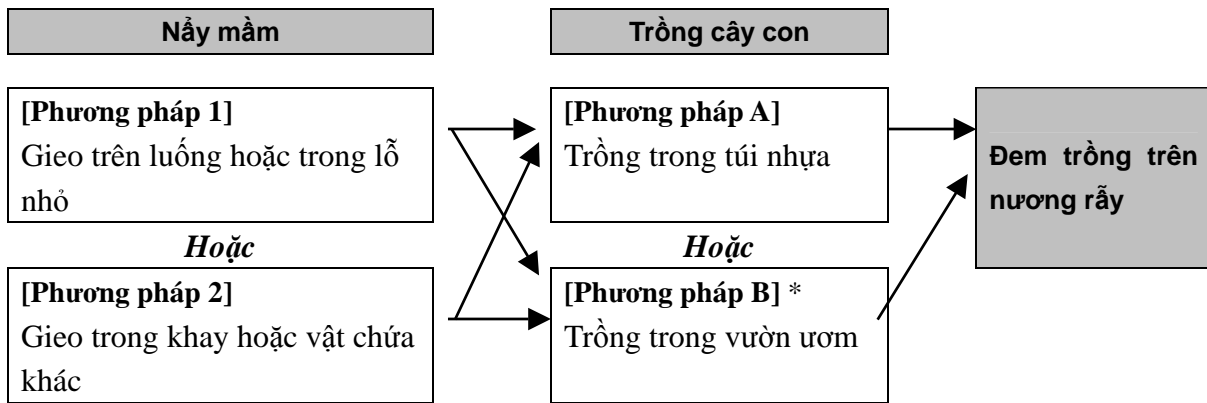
Nẩy mầm

Trồng cây con

[Phương pháp 1]
Gieo trên luống hoặc trong lỗ nhỏ

Hoặc

[Phương pháp 2]
Gieo trong khay hoặc vật chứa khác

[Phương pháp A]
Trồng trong túi nhựa

Hoặc

[Phương pháp B] *
Trồng trong vườn ươm

Đem trồng trên nương rẫy